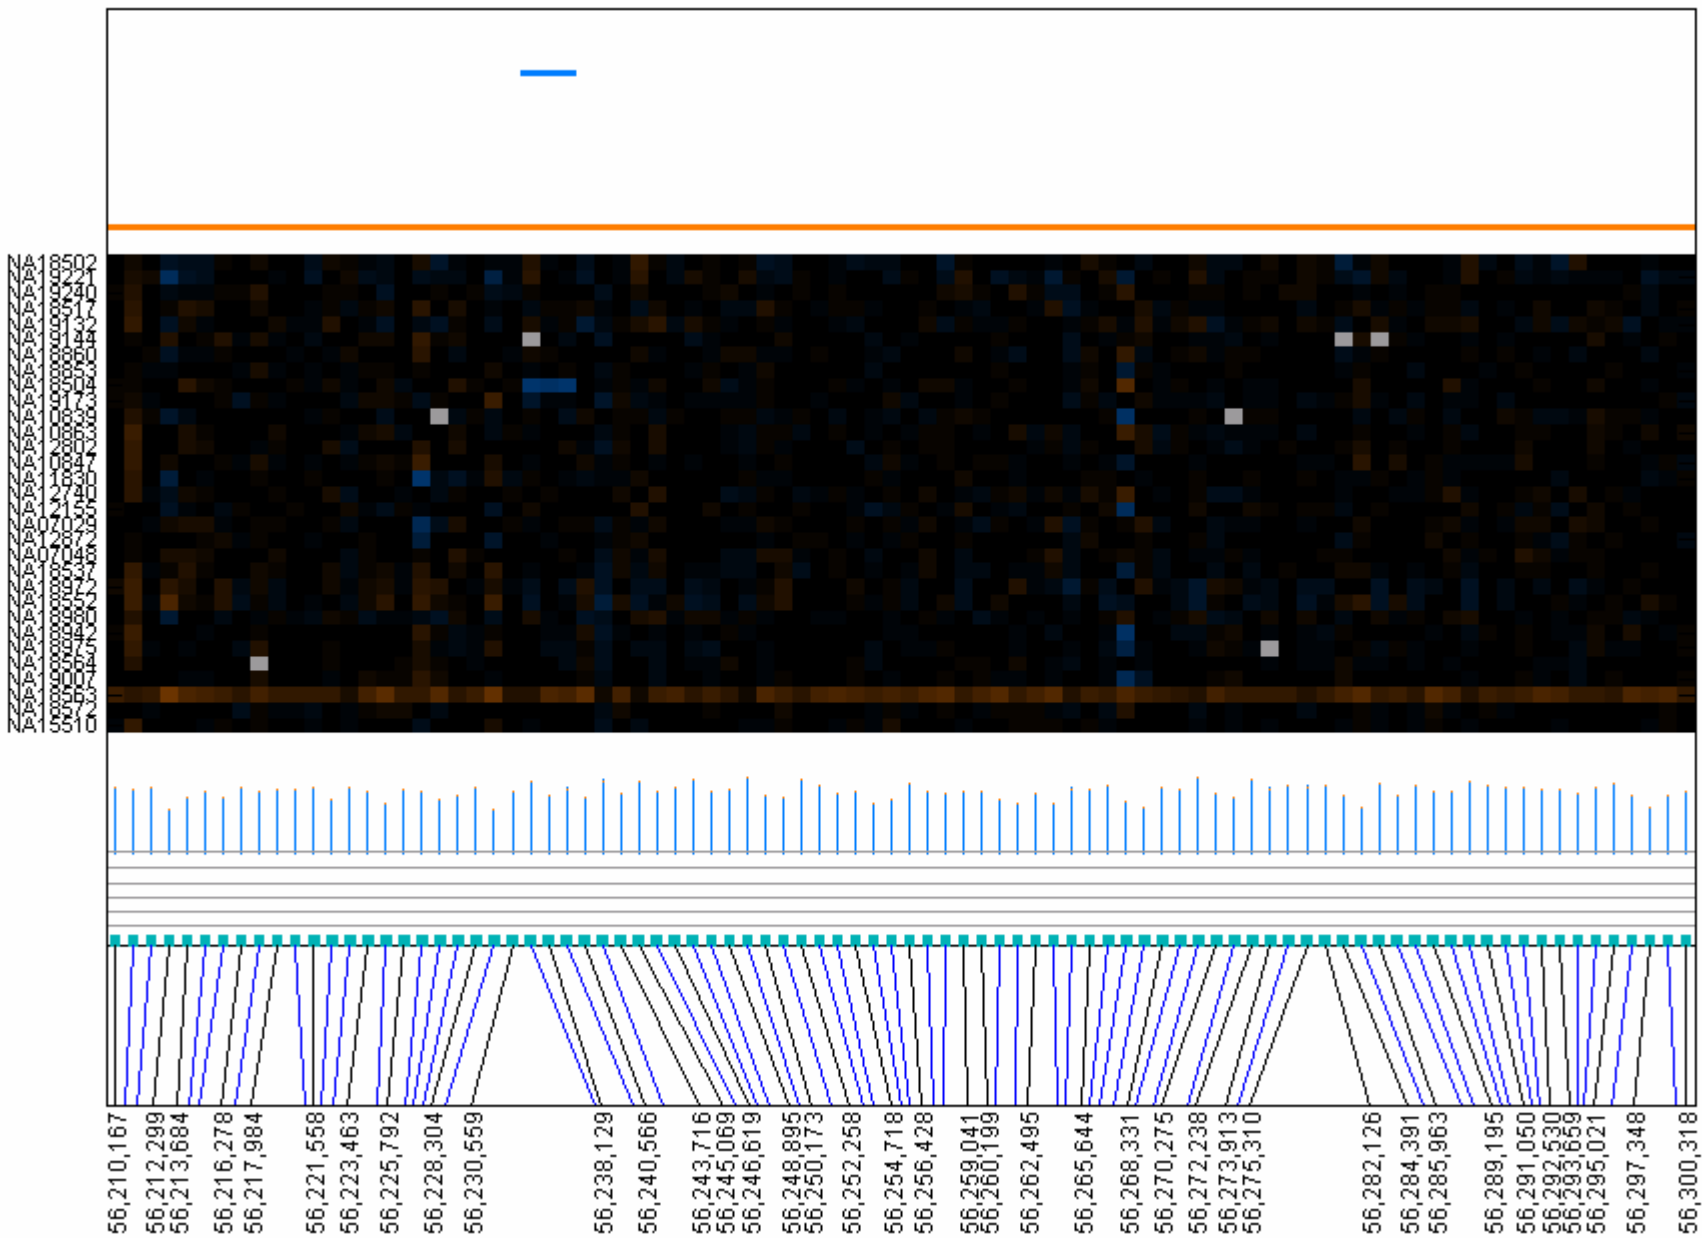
NA18502
NA19221
NA19240
NA18517
NA19132
NA19144
NA18860
NA18853
NA18504
NA19173
NA10839
NA10863
NA12802
NA10847
NA11830
NA12740
NA12155
NA07029
NA12872
NA07048
NA18537
NA18972
NA18952
NA18960
NA18942
NA18975
NA18564
NA19007
NA18563
NA18572
NA15510

56,210,167
56,212,299
56,213,684
56,216,278
56,217,984
56,221,558
56,223,463
56,225,792
56,228,304
56,230,559
56,238,129
56,240,566
56,243,716
56,245,069
56,246,619
56,248,895
56,250,173
56,252,258
56,254,718
56,256,428
56,259,041
56,260,199
56,262,495
56,265,644
56,268,331
56,270,275
56,272,238
56,273,913
56,275,310
56,282,126
56,284,391
56,285,963
56,289,195
56,291,050
56,292,530
56,293,659
56,295,021
56,297,348
56,300,318